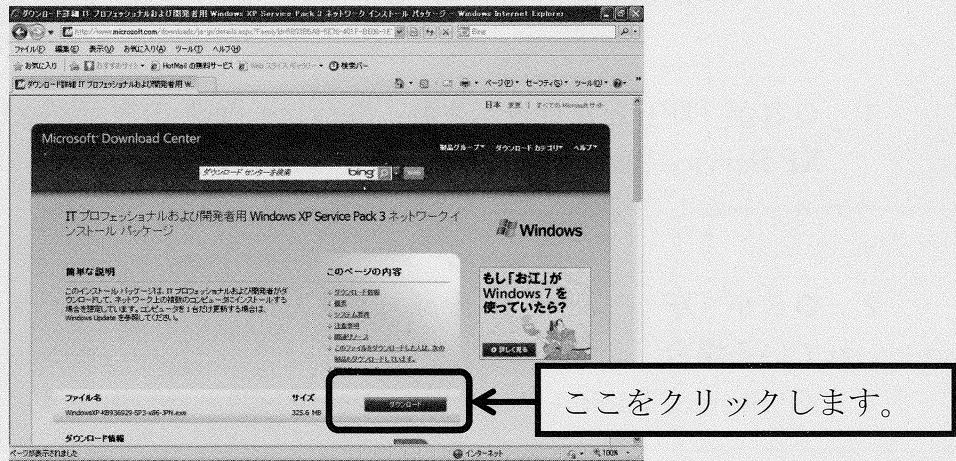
ダウンロード詳細 IT プロフェッショナルおよび開発者用 Windows XP Service Pack 3 ネットワーク インストール パッケージ - Windows Internet Explorer

http://www.microsoft.com/downloads/ja-jp/details.aspx?FamilyId=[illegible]

Bing

ファイル(F) 編集(E) 表示(V) お気に入り(A) ツール(T) ヘルプ(H)

お気に入り おすすめサイト HotMail の無料サービス Web スライス ギャラリー 検索バー

ダウンロード詳細 IT プロフェッショナルおよび開発者用 W...

ページ(P) セーフティ(S) ツール(O)

日本 変更 | すべての Microsoft サイト

Microsoft Download Center

製品グループ ダウンロード カテゴリ ヘルプ

ダウンロード センターを検索 bing

IT プロフェッショナルおよび開発者用 Windows XP Service Pack 3 ネットワーク インストール パッケージ

Windows

簡単な説明

このインストール パッケージは、IT プロフェッショナルおよび開発者がダウンロードして、ネットワーク上の複数のコンピューターにインストールする場合を想定しています。コンピューターを 1 台だけ更新する場合は、Windows Update を参照してください。

このページの内容

ダウンロード情報
概要
システム要件
注意事項
関連リソース
このファイルをダウンロードした人は、次の製品もダウンロードしています。

もし「お江」が Windows 7 を使っていたら?

詳しく見る

ファイル名 サイズ
WindowsXP-KB936929-SP3-x86-JPN.exe 325.6 MB

ダウンロード

ここをクリックします。

ダウンロード情報

ページが表示されました

インターネット

100%